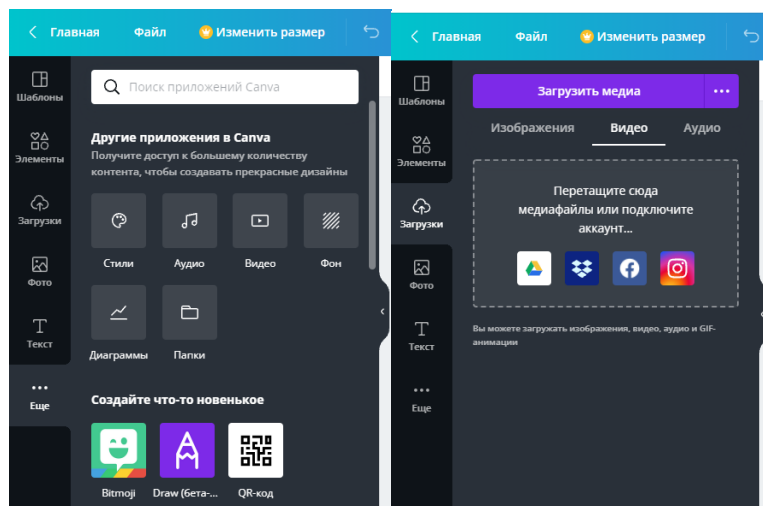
Главная Файл Изменить размер

Шаблоны
Элементы
Загрузки
Фото
Текст
Еще

Поиск приложений Canva

Другие приложения в Canva
Получите доступ к большему количеству контента, чтобы создавать прекрасные дизайны

Стили
Аудио
Видео
Фон
Диаграммы
Папки

Создайте что-то новенькое

Bitmoji
Draw (бета-...
QR-код

Главная Файл Изменить размер

Шаблоны
Элементы
Загрузки
Фото
Текст
Еще

Загрузить медиа
•••

Изображения Видео Аудио

Перетащите сюда медиафайлы или подключите аккаунт...

Вы можете загружать изображения, видео, аудио и GIF-анимации